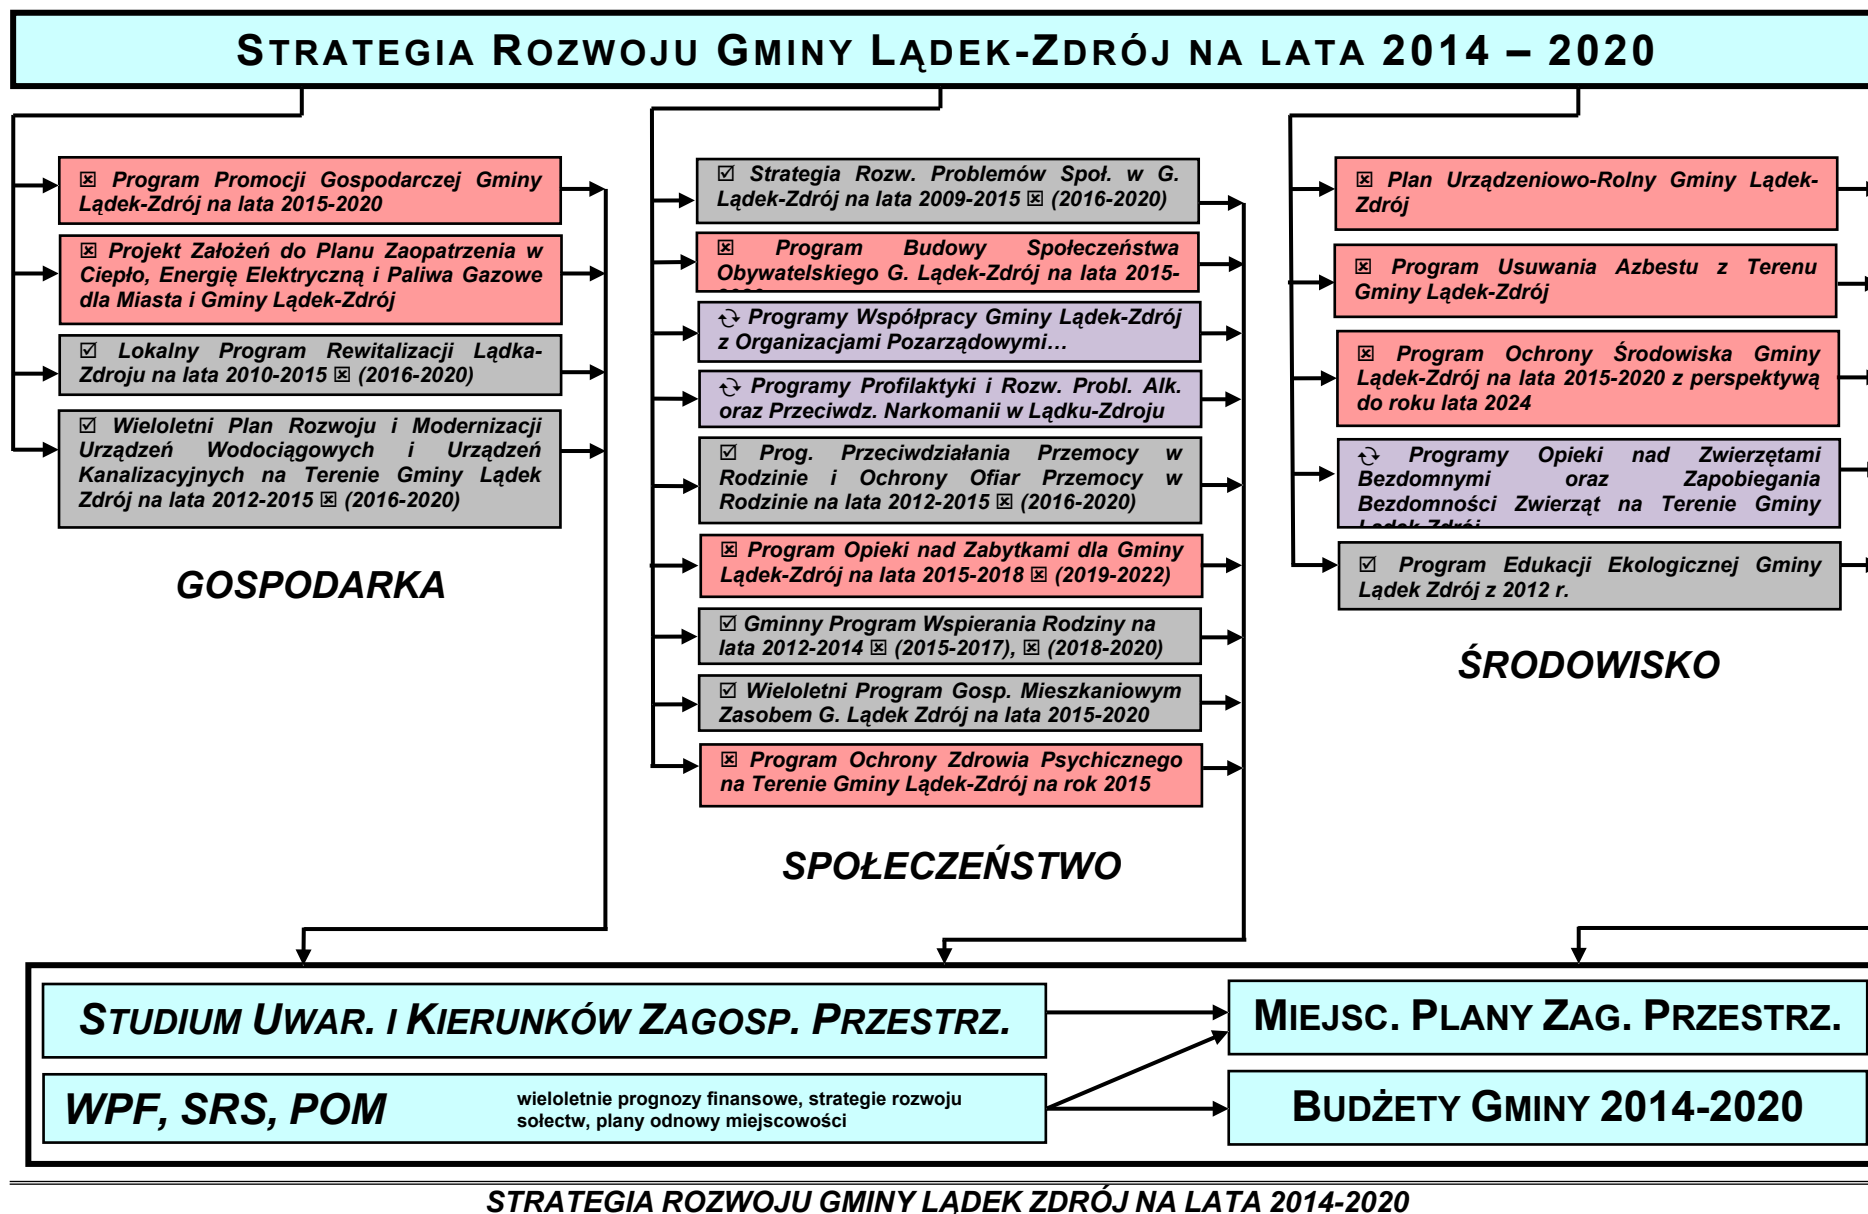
STRATEGIA ROZWOJU GMINY LĄDEK-ZDRÓJ NA LATA 2014 – 2020

☒ Program Promocji Gospodarczej Gminy Lądek-Zdrój na lata 2015-2020

☒ Projekt Założeń do Planu Zaopatrzenia w Ciepło, Energię Elektryczną i Paliwa Gazowe dla Miasta i Gminy Lądek-Zdrój

☑ Lokalny Program Rewitalizacji Lądka-Zdroju na lata 2010-2015 ☒ (2016-2020)

☑ Wieloletni Plan Rozwoju i Modernizacji Urządzeń Wodociągowych i Urządzeń Kanalizacyjnych na Terenie Gminy Lądek Zdrój na lata 2012-2015 ☒ (2016-2020)

GOSPODARKA

☑ Strategia Rozw. Problemów Społ. w G. Lądek-Zdrój na lata 2009-2015 ☒ (2016-2020)

☒ Program Budowy Społeczeństwa Obywatelskiego G. Lądek-Zdrój na lata 2015-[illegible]

Programy Współpracy Gminy Lądek-Zdrój z Organizacjami Pozarządowymi…

Programy Profilaktyki i Rozw. Probl. Alk. oraz Przeciwdz. Narkomanii w Lądku-Zdroju

☑ Prog. Przeciwdziałania Przemocy w Rodzinie i Ochrony Ofiar Przemocy w Rodzinie na lata 2012-2015 ☒ (2016-2020)

☒ Program Opieki nad Zabytkami dla Gminy Lądek-Zdrój na lata 2015-2018 ☒ (2019-2022)

☑ Gminny Program Wspierania Rodziny na lata 2012-2014 ☒ (2015-2017), ☒ (2018-2020)

☑ Wieloletni Program Gosp. Mieszkaniowym Zasobem G. Lądek Zdrój na lata 2015-2020

☒ Program Ochrony Zdrowia Psychicznego na Terenie Gminy Lądek-Zdrój na rok 2015

SPOŁECZEŃSTWO

☒ Plan Urządzeniowo-Rolny Gminy Lądek-Zdrój

☒ Program Usuwania Azbestu z Terenu Gminy Lądek-Zdrój

☒ Program Ochrony Środowiska Gminy Lądek-Zdrój na lata 2015-2020 z perspektywą do roku lata 2024

Programy Opieki nad Zwierzętami Bezdomnymi oraz Zapobiegania Bezdomności Zwierząt na Terenie Gminy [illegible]

☑ Program Edukacji Ekologicznej Gminy Lądek Zdrój z 2012 r.

ŚRODOWISKO

STUDIUM UWAR. I KIERUNKÓW ZAGOSP. PRZESTRZ.

MIEJSC. PLANY ZAG. PRZESTRZ.

WPF, SRS, POM

wieloletnie prognozy finansowe, strategie rozwoju sołectw, plany odnowy miejscowości

BUDŻETY GMINY 2014-2020

STRATEGIA ROZWOJU GMINY LĄDEK ZDRÓJ NA LATA 2014-2020